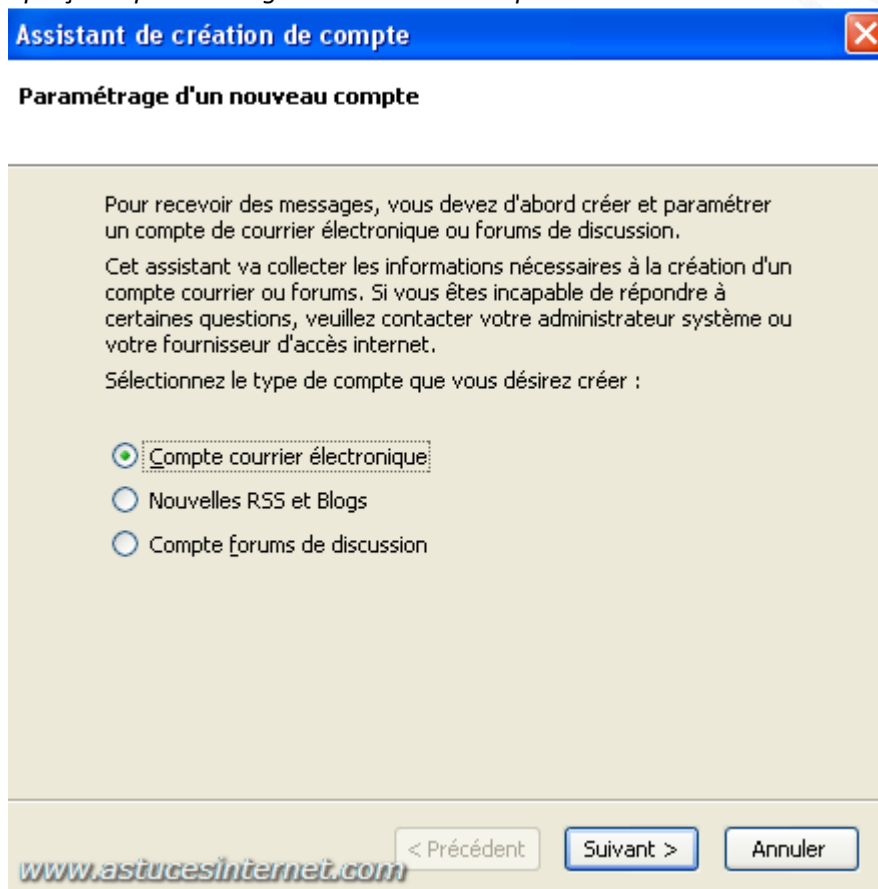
Assistant de création de compte

Paramétrage d'un nouveau compte

Pour recevoir des messages, vous devez d'abord créer et paramétrer un compte de courrier électronique ou forums de discussion.

Cet assistant va collecter les informations nécessaires à la création d'un compte courrier ou forums. Si vous êtes incapable de répondre à certaines questions, veuillez contacter votre administrateur système ou votre fournisseur d'accès internet.

Sélectionnez le type de compte que vous désirez créer :

Compte courrier électronique

Nouvelles RSS et Blogs

Compte forums de discussion

< Précédent

Suivant >

Annuler

www.astucesinternet.com